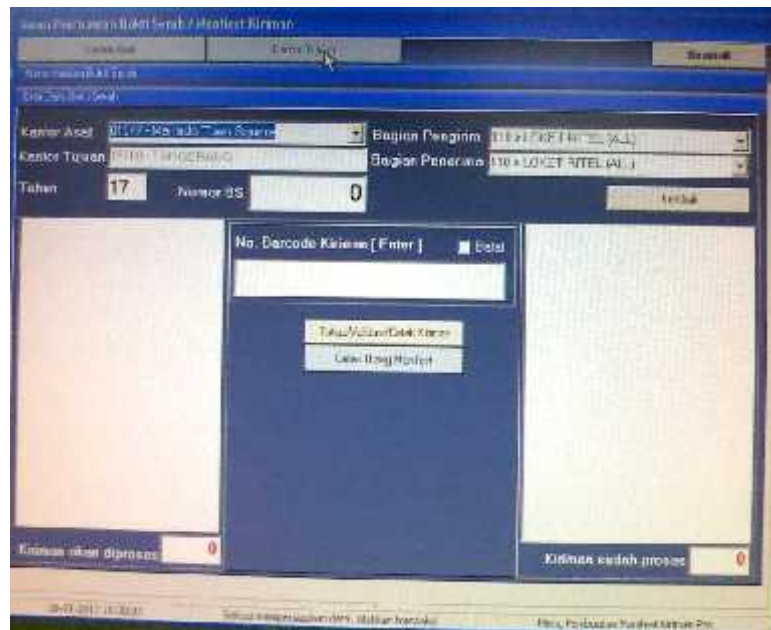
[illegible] Pembuatan Bukti Serah / Manifest Kiriman

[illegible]

Kantor Tujuan

Keluar

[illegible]

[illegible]

Kantor Asal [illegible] - Manado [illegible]

Bagian Pengirim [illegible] LOKET RITEL (ALL)

Kantor Tujuan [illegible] TANGERANG

Bagian Penerima 110 - LOKET RITEL (ALL)

Tahun 17

Nomor BS 0

Tambah

No. Barcode Kiriman [ Enter ]

Batal

Tutup/Validasi/Cetak Kiriman

Cetak Ulang Manifest

Kiriman akan diproses 0

Kiriman sudah proses 0

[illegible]

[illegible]

Menu Pembuatan Manifest Kiriman Pos